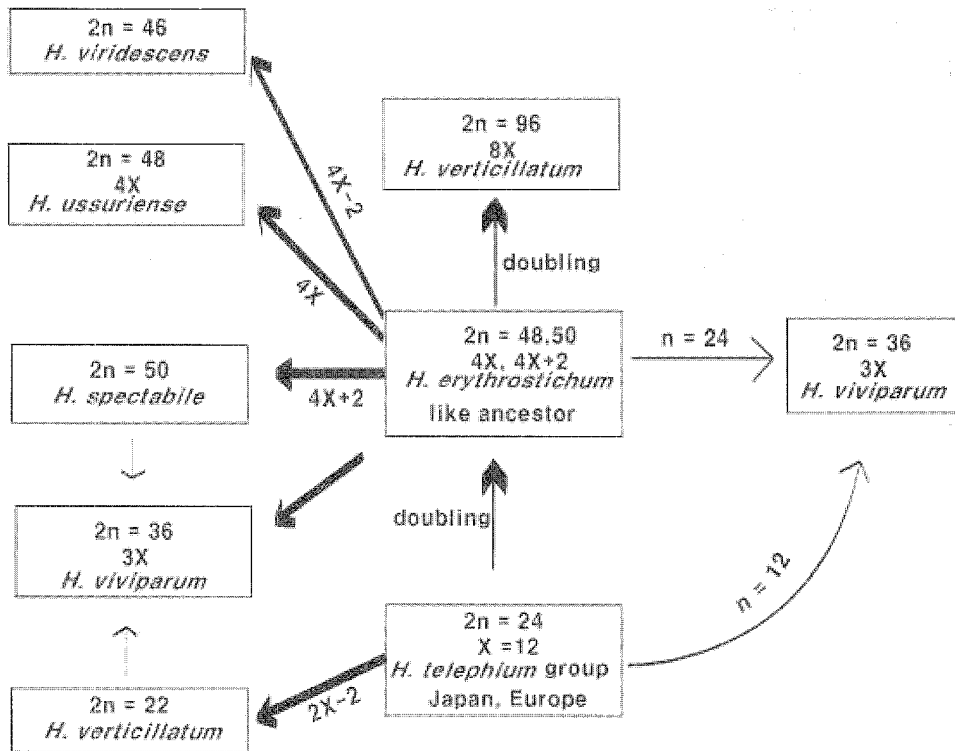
2n = 46
*H. viridescens*

2n = 48
4X
*H. ussuriense*

2n = 96
8X
*H. verticillatum*

4X-2

4X

doubling

2n = 50
*H. spectabile*

4X+2

2n = 48,50
4X, 4X+2
*H. erythrostichum*
like ancestor

n = 24

2n = 36
3X
*H. viviparum*

2n = 36
3X
*H. viviparum*

doubling

n = 12

2n = 24
X =12
*H. telephium* group
Japan, Europe

2X-2

2n = 22
*H. verticillatum*